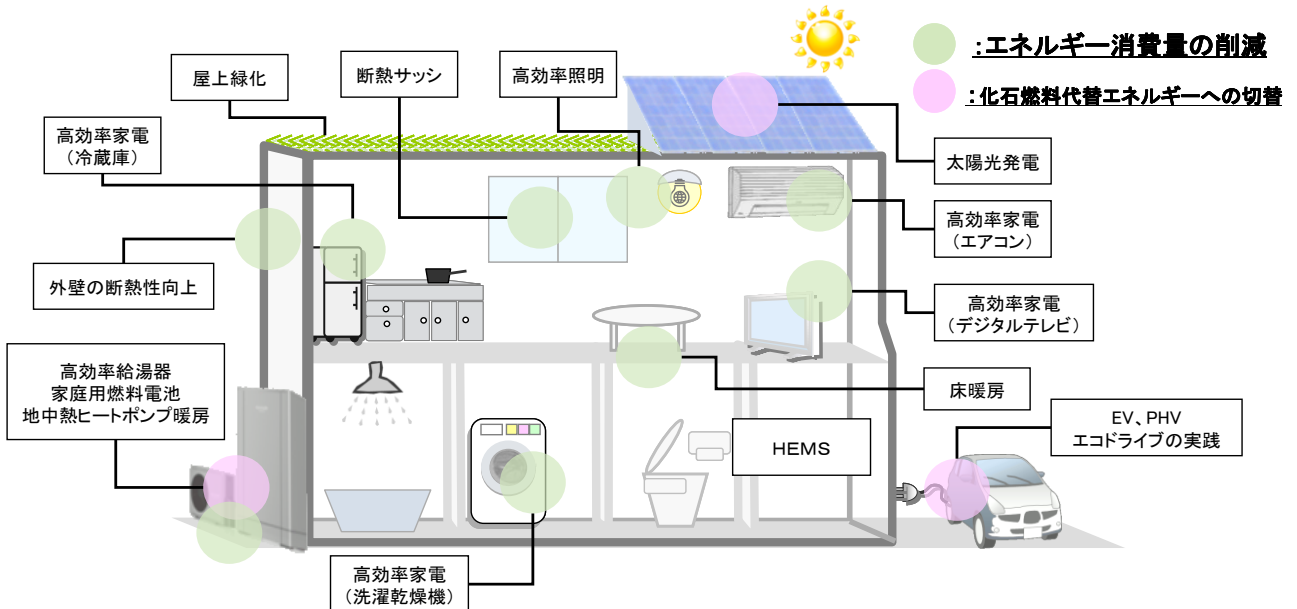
:エネルギー消費量の削減

:化石燃料代替エネルギーへの切替

屋上緑化

断熱サッシ

高効率照明

高効率家電
（冷蔵庫）

太陽光発電

高効率家電
（エアコン）

外壁の断熱性向上

高効率家電
（デジタルテレビ）

高効率給湯器
家庭用燃料電池
地中熱ヒートポンプ暖房

床暖房

EV、PHV
エコドライブの実践

HEMS

高効率家電
（洗濯乾燥機）